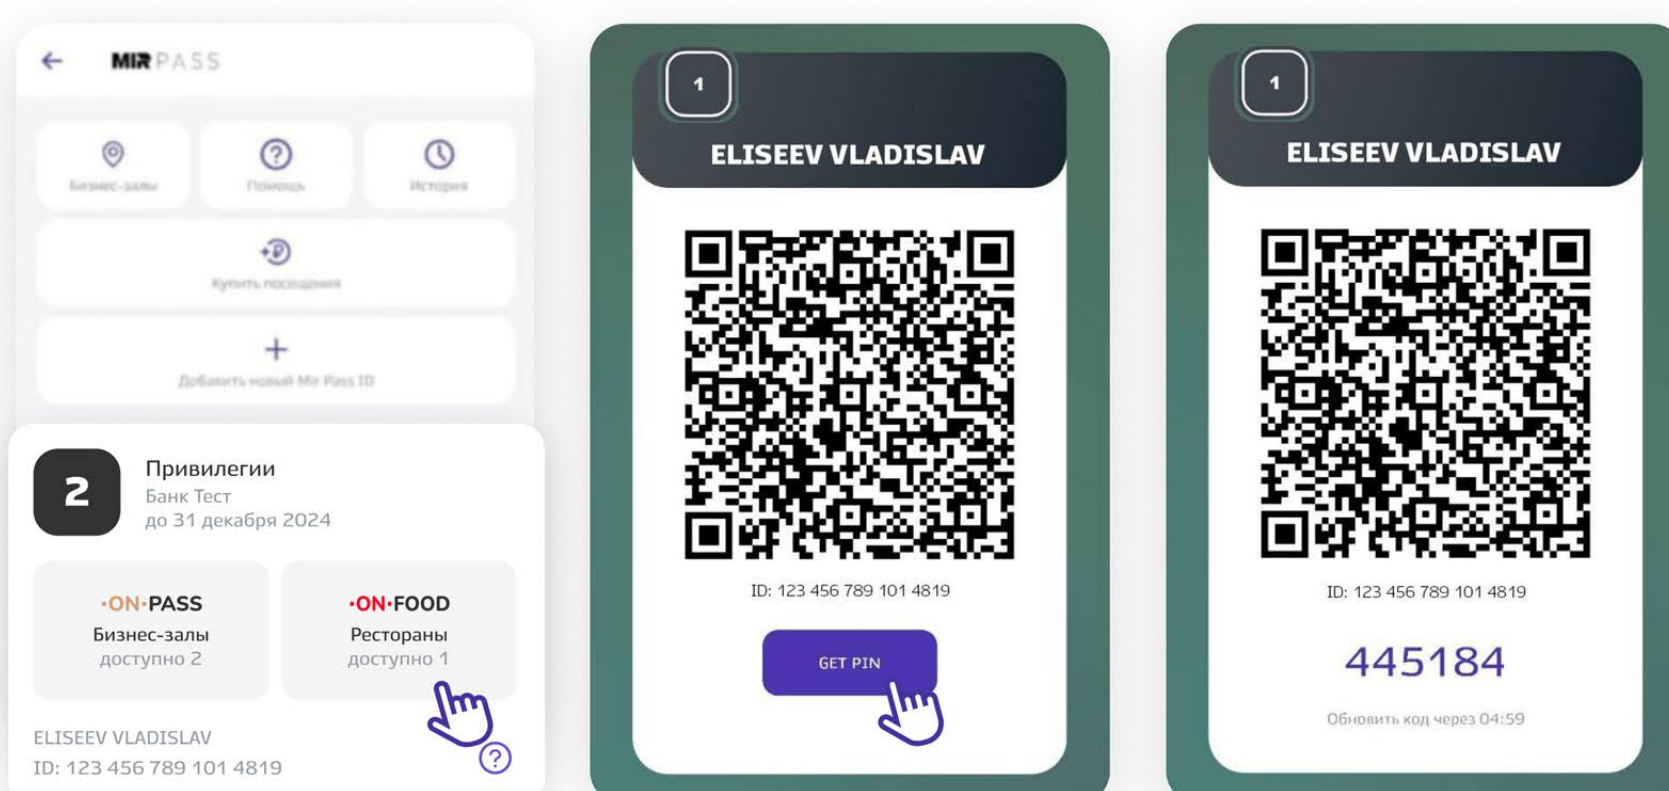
MIR PASS

Бизнес-залы

Помощь

История

Купить посещения

+

Добавить новый Mir Pass ID

2

Привилегии
Банк Тест
до 31 декабря 2024

·ON·PASS
Бизнес-залы
доступно 2

·ON·FOOD
Рестораны
доступно 1

ELISEEV VLADISLAV
ID: 123 456 789 101 4819

?

1

ELISEEV VLADISLAV

ID: 123 456 789 101 4819

GET PIN

1

ELISEEV VLADISLAV

ID: 123 456 789 101 4819

445184

Обновить код через 04:59